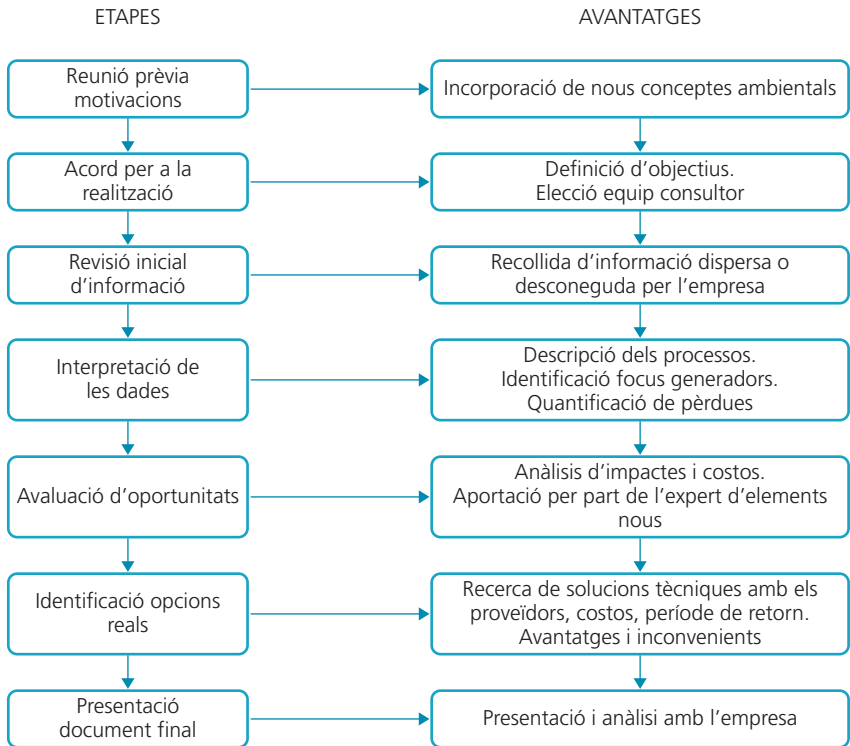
ETAPES

AVANTATGES

Reunió prèvia motivacions

Incorporació de nous conceptes ambientals

Acord per a la realització

Definició d'objectius. Elecció equip consultor

Revisió inicial d'informació

Recollida d'informació dispersa o desconeguda per l'empresa

Interpretació de les dades

Descripció dels processos. Identificació focus generadors. Quantificació de pèrdues

Avaluació d'oportunitats

Anàlisis d'impactes i costos. Aportació per part de l'expert d'elements nous

Identificació opcions reals

Recerca de solucions tècniques amb els proveïdors, costos, període de retorn. Avantatges i inconvenients

Presentació document final

Presentació i anàlisi amb l'empresa